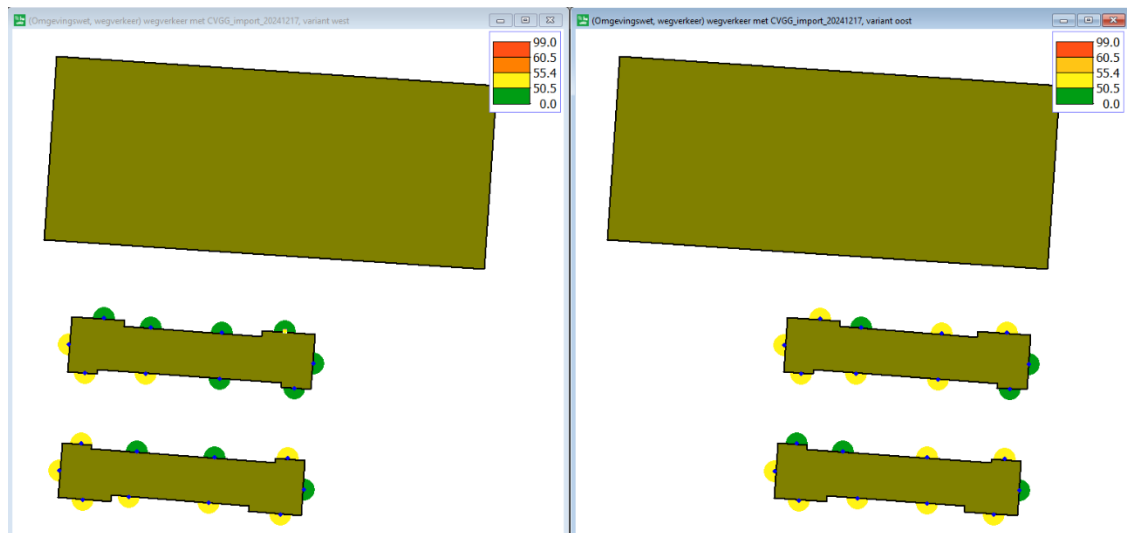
(Omgevingswet, wegverkeer) wegverkeer met CVGG_import_20241217, variant west

99.0
60.5
55.4
50.5
0.0

(Omgevingswet, wegverkeer) wegverkeer met CVGG_import_20241217, variant oost

99.0
60.5
55.4
50.5
0.0